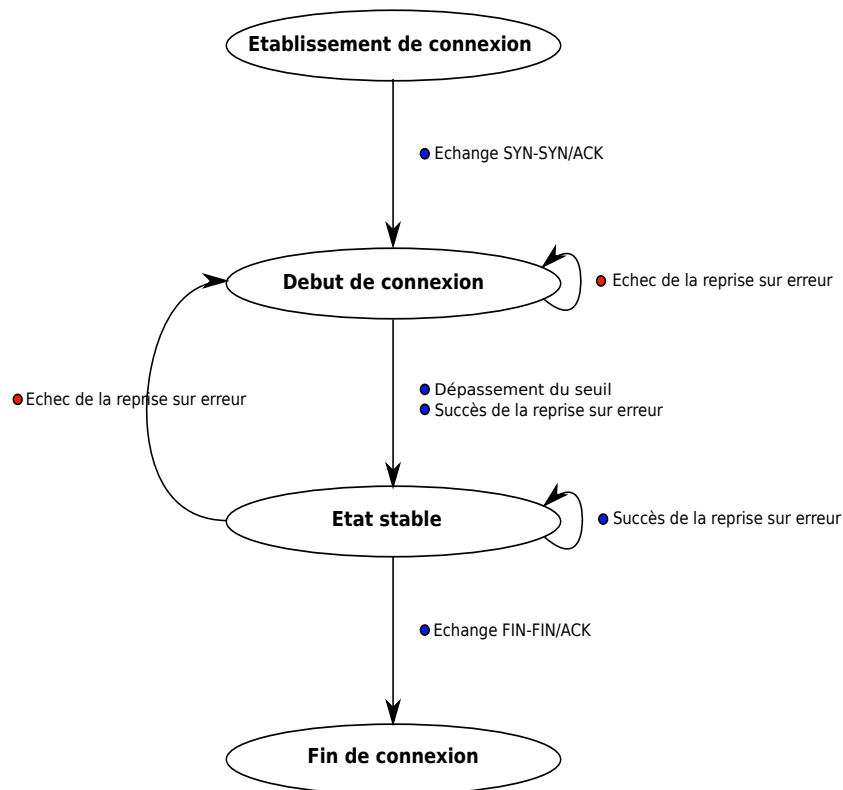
Etablissement de connexion

Echange SYN-SYN/ACK

Debut de connexion

Echec de la reprise sur erreur

Echec de la reprise sur erreur

Dépassement du seuil
Succès de la reprise sur erreur

Etat stable

Succès de la reprise sur erreur

Echange FIN-FIN/ACK

Fin de connexion